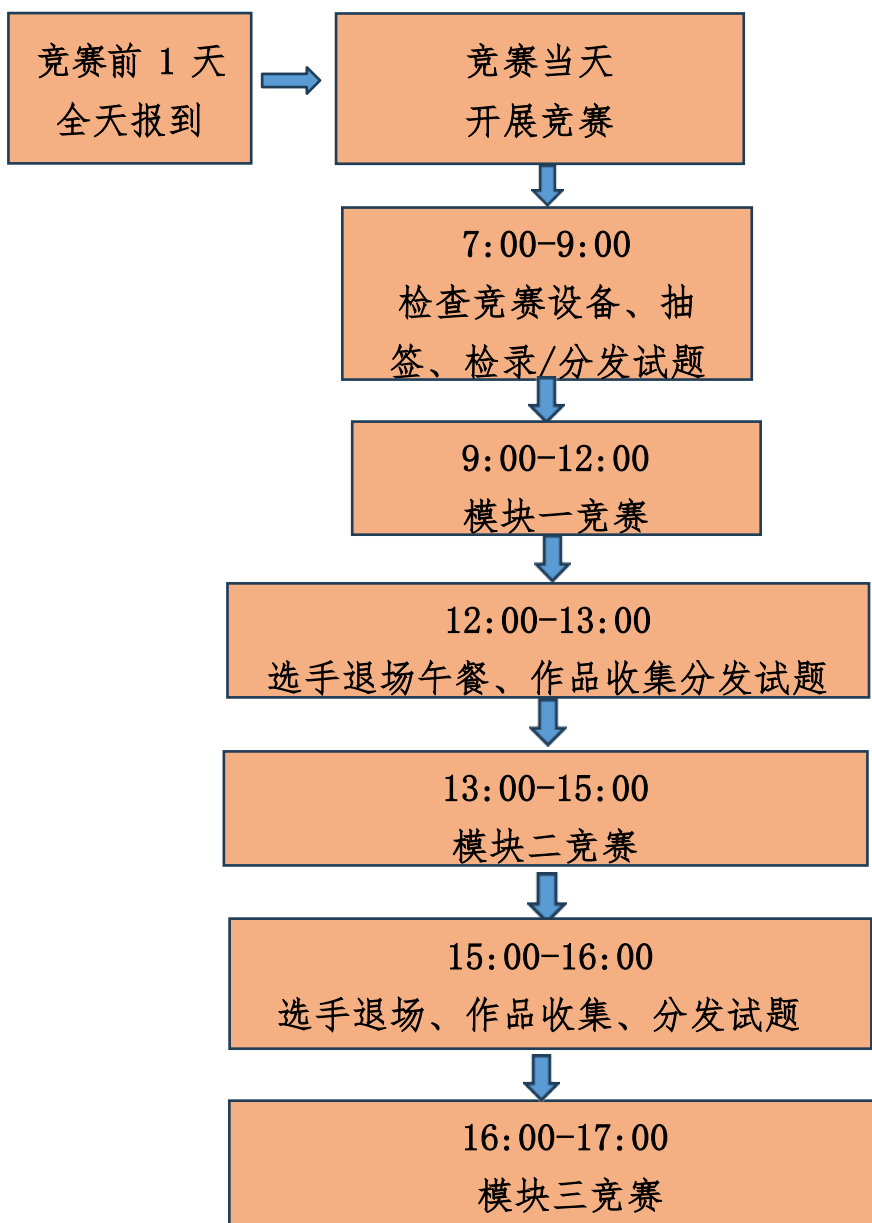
竞赛前 1 天
全天报到

竞赛当天
开展竞赛

7:00-9:00
检查竞赛设备、抽签、检录/分发试题

9:00-12:00
模块一竞赛

12:00-13:00
选手退场午餐、作品收集分发试题

13:00-15:00
模块二竞赛

15:00-16:00
选手退场、作品收集、分发试题

16:00-17:00
模块三竞赛